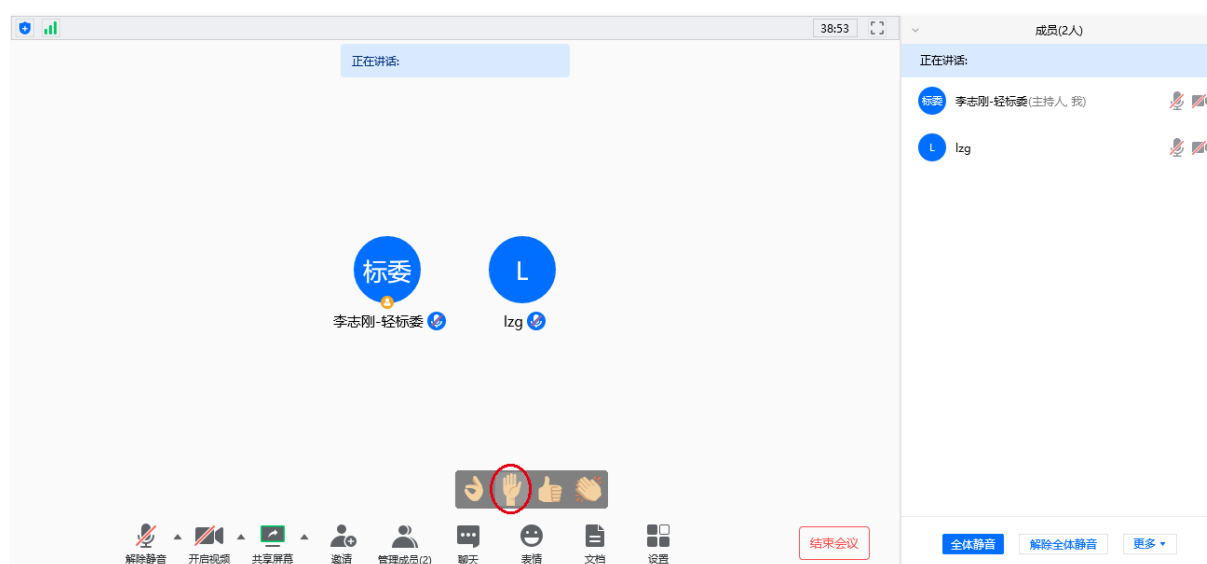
38:53

正在讲话:

标委

李志刚-轻标委

L

lzg

解除静音
开启视频
共享屏幕
邀请
管理成员(2)
聊天
表情
文档
设置
结束会议

成员(2人)

正在讲话:

标委 李志刚-轻标委(主持人, 我)

L lzg

全体静音
解除全体静音
更多